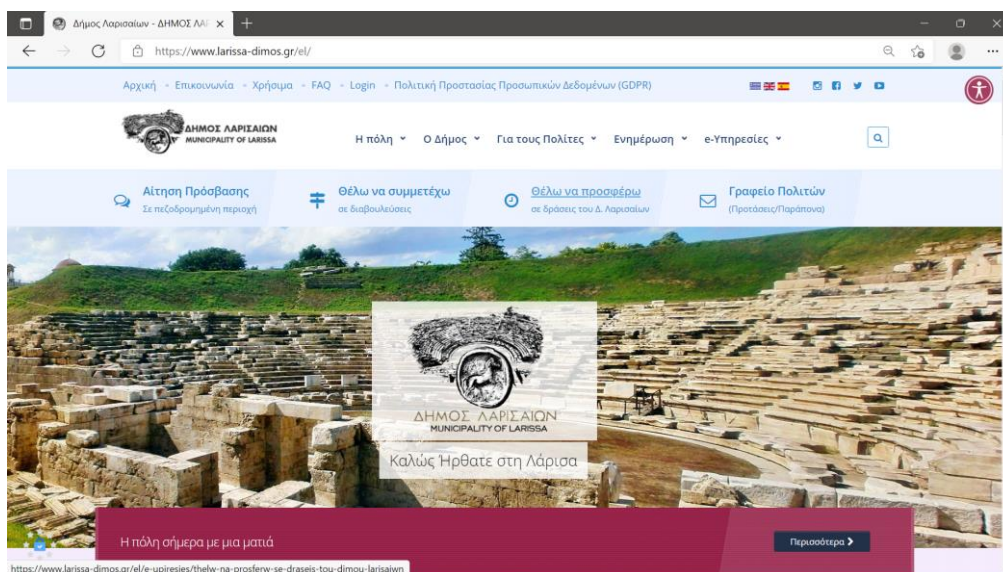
Δήμος Λαρισαίων - ΔΗΜΟΣ ΛΑΡ

https://www.larissa-dimos.gr/el/

Αρχική - Επικοινωνία - Χρήσιμα - FAQ - Login - Πολιτική Προστασίας Προσωπικών Δεδομένων (GDPR)

ΔΗΜΟΣ ΛΑΡΙΣΑΙΩΝ
MUNICIPALITY OF LARISSA

Η πόλη Ο Δήμος Για τους Πολίτες Ενημέρωση e-Υπηρεσίες

Αίτηση Πρόσβασης
Σε πεζοδρομημένη περιοχή

Θέλω να συμμετέχω
σε διαβουλεύσεις

Θέλω να προσφέρω
σε δράσεις του Δ. Λαρισαίων

Γραφείο Πολιτών
(Προτάσεις/Παράπονα)

ΔΗΜΟΣ ΛΑΡΙΣΑΙΩΝ
MUNICIPALITY OF LARISSA

Καλώς Ήρθατε στη Λάρισα

Η πόλη σήμερα με μια ματιά

Περισσότερα

https://www.larissa-dimos.gr/el/e-upiresies/thelw-na-prosferw-se-draseis-tou-dimou-larisaiwn